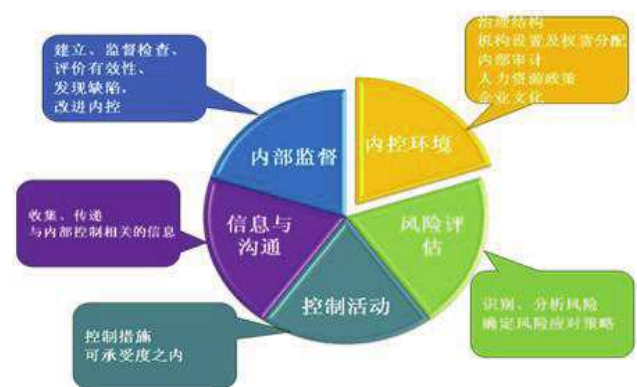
建立、监督检查、
评价有效性、
发现缺陷、
改进内控

治理结构
机构设置及权责分配
内部审计
人力资源政策
企业文化

内部监督

内控环境

收集、传递
与内部控制相关的信息

信息与沟通

风险评估

控制活动

识别、分析风险
确定风险应对策略

控制措施
可承受度之内